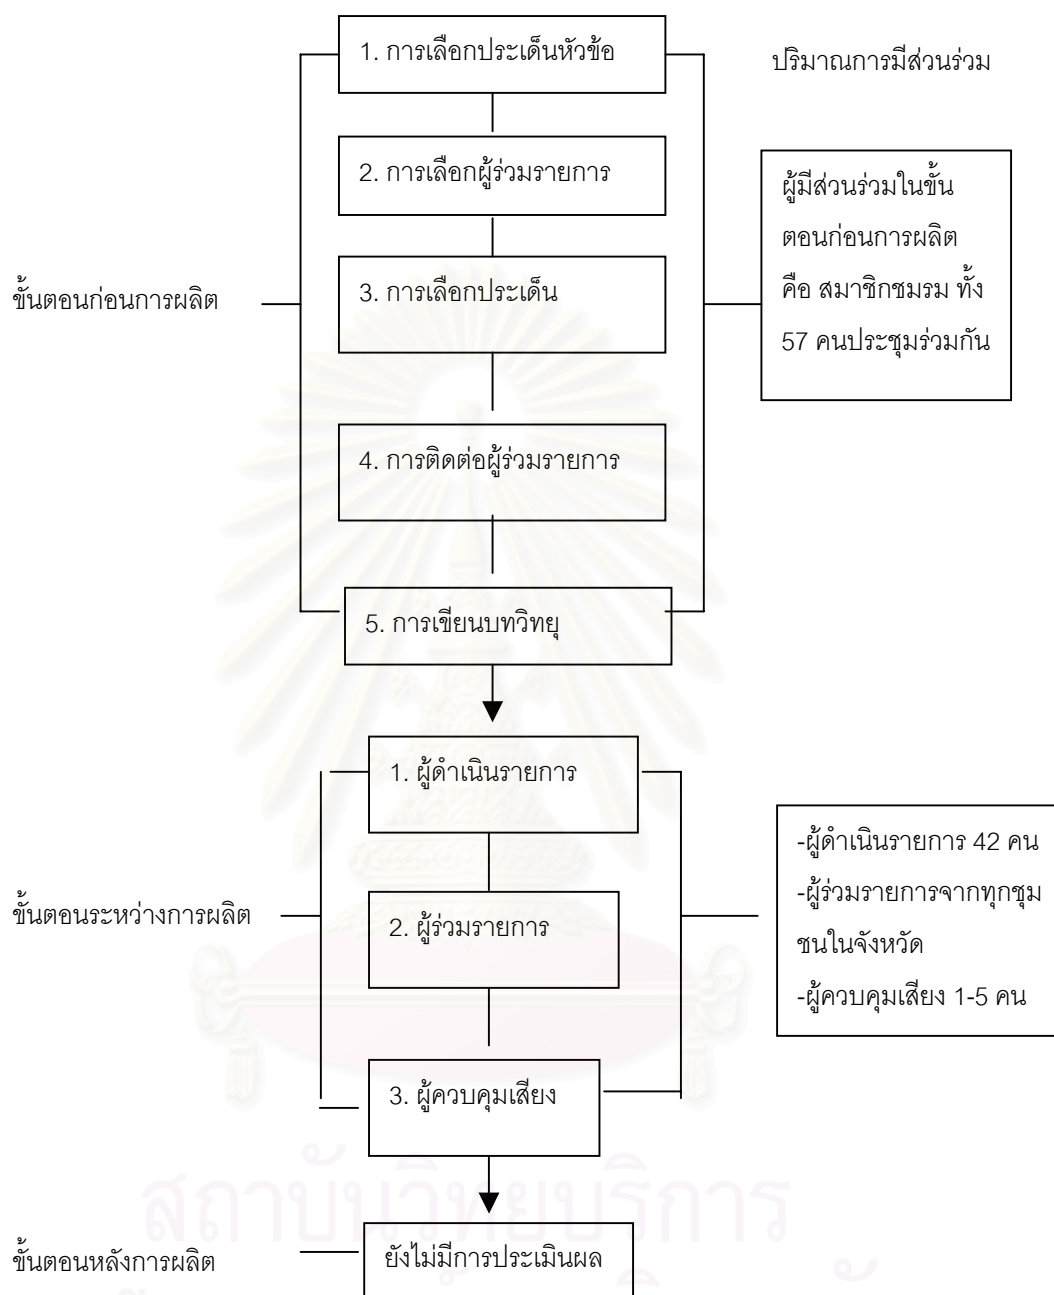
1. การเลือกประเด็นหัวข้อ

ปริมาณการมีส่วนร่วม

2. การเลือกผู้ร่วมรายการ

ผู้มีส่วนร่วมในขั้นตอนก่อนการผลิต คือ สมาชิกชมรม ทั้ง 57 คนประชุมร่วมกัน

ขั้นตอนก่อนการผลิต

3. การเลือกประเด็น

4. การติดต่อผู้ร่วมรายการ

5. การเขียนบทวิทยุ

1. ผู้ดำเนินรายการ

-ผู้ดำเนินรายการ 42 คน
-ผู้ร่วมรายการจากทุกชุมชนในจังหวัด
-ผู้ควบคุมเสียง 1-5 คน

ขั้นตอนระหว่างการผลิต

2. ผู้ร่วมรายการ

3. ผู้ควบคุมเสียง

ขั้นตอนหลังการผลิต

ยังไม่มีการประเมินผล